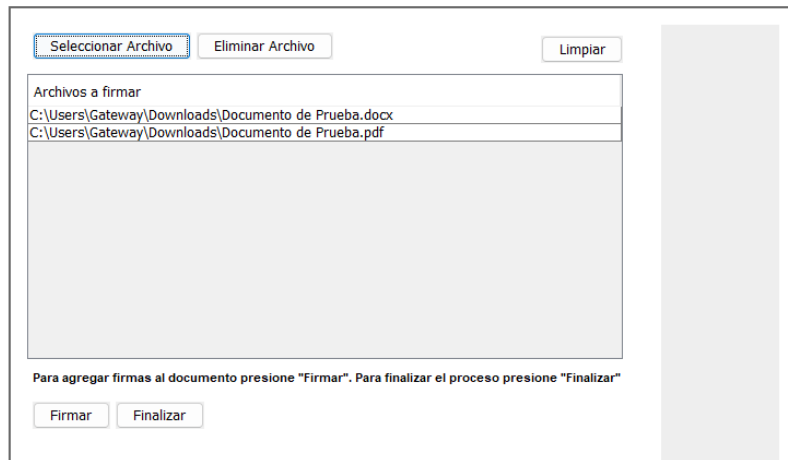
Seleccionar Archivo Eliminar Archivo Limpiar

Archivos a firmar

C:\Users\Gateway\Downloads\Documento de Prueba.docx

C:\Users\Gateway\Downloads\Documento de Prueba.pdf

Para agregar firmas al documento presione "Firmar". Para finalizar el proceso presione "Finalizar"

Firmar Finalizar